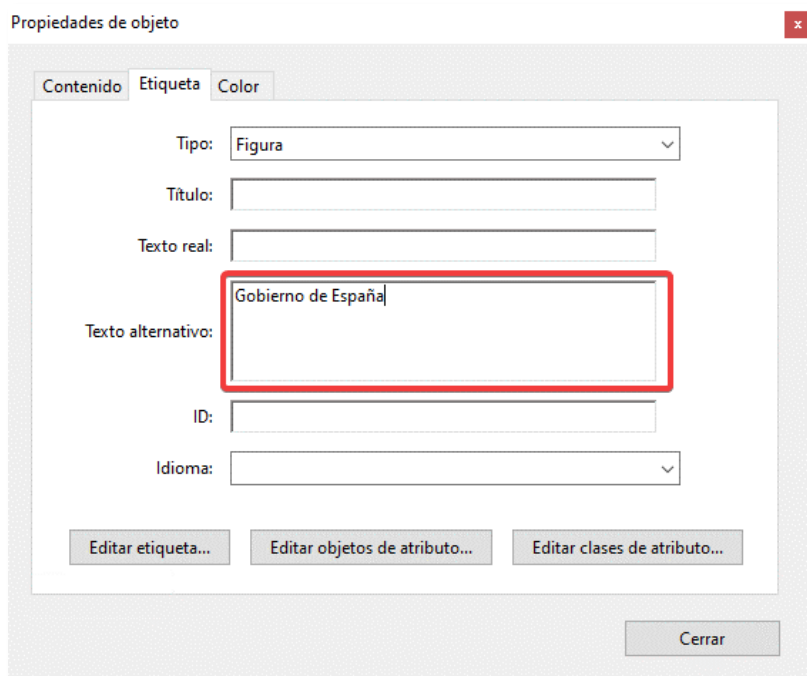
Propiedades de objeto
×

Contenido Etiqueta Color

Tipo: Figura

Título:

Texto real:

Texto alternativo: Gobierno de España

ID:

Idioma:

Editar etiqueta... Editar objetos de atributo... Editar clases de atributo...

Cerrar